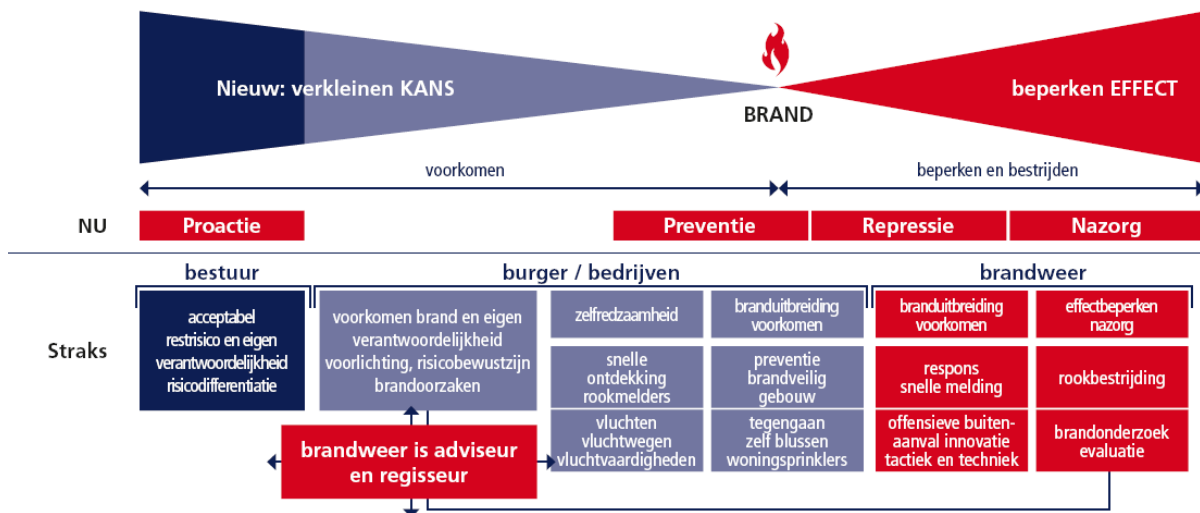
Nieuw: verkleinen KANS

BRAND

beperken EFFECT

voorkomen

beperken en bestrijden

NU

Proactie

Preventie

Repressie

Nazorg

bestuur

burger / bedrijven

brandweer

Straks

acceptabel restrisico en eigen verantwoordelijkheid risicodifferentiatie

voorkomen brand en eigen verantwoordelijkheid voorlichting, risicobewustzijn brandoorzaken

zelfredzaamheid

snelle ontdekking rookmelders

vluchten vluchtwegen vluchtvaardigheden

branduitbreiding voorkomen

preventie brandveilig gebouw

tegengaan zelf blussen woningsprinklers

branduitbreiding voorkomen

respons snelle melding

offensieve buitenaanval innovatie tactiek en techniek

effectbeperken nazorg

rookbestrijding

brandonderzoek evaluatie

brandweer is adviseur en regisseur